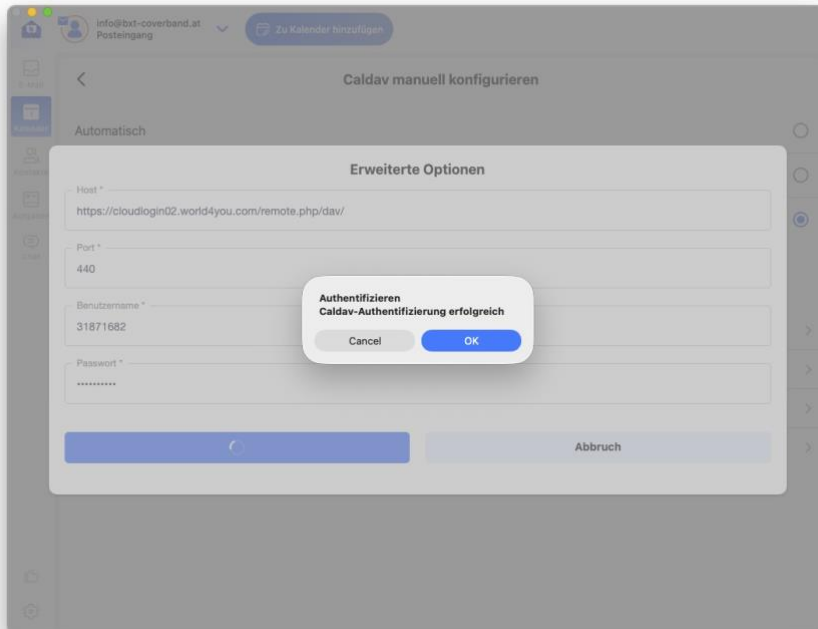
info@bxt-coverband.at
Posteingang

Zu Kalender hinzufügen

E-Mail
Kalender
Kontakte
Aufgaben
Chat

Caldav manuell konfigurieren

Automatisch

Erweiterte Optionen

Host *
https://cloudlogin02.world4you.com/remote.php/dav/

Port *
440

Benutzername *
31871682

Passwort *
••••••••••

Authentifizieren
Caldav-Authentifizierung erfolgreich

Cancel
OK

Abbruch